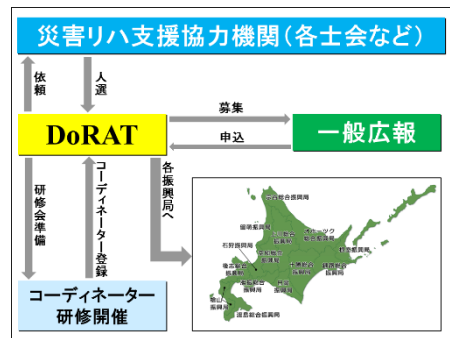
災害リハ支援協力機関（各士会など）

依頼

人選

DoRAT

募集

申込

一般広報

研修会準備

コーディネーター登録

各振興局へ

コーディネーター研修開催

宗谷総合振興局

留萌振興局

オホーツク総合振興局

上川総合振興局

石狩振興局

空知総合振興局

根室振興局

後志総合振興局

十勝総合振興局

釧路総合振興局

胆振総合振興局

日高振興局

檜山振興局

渡島総合振興局